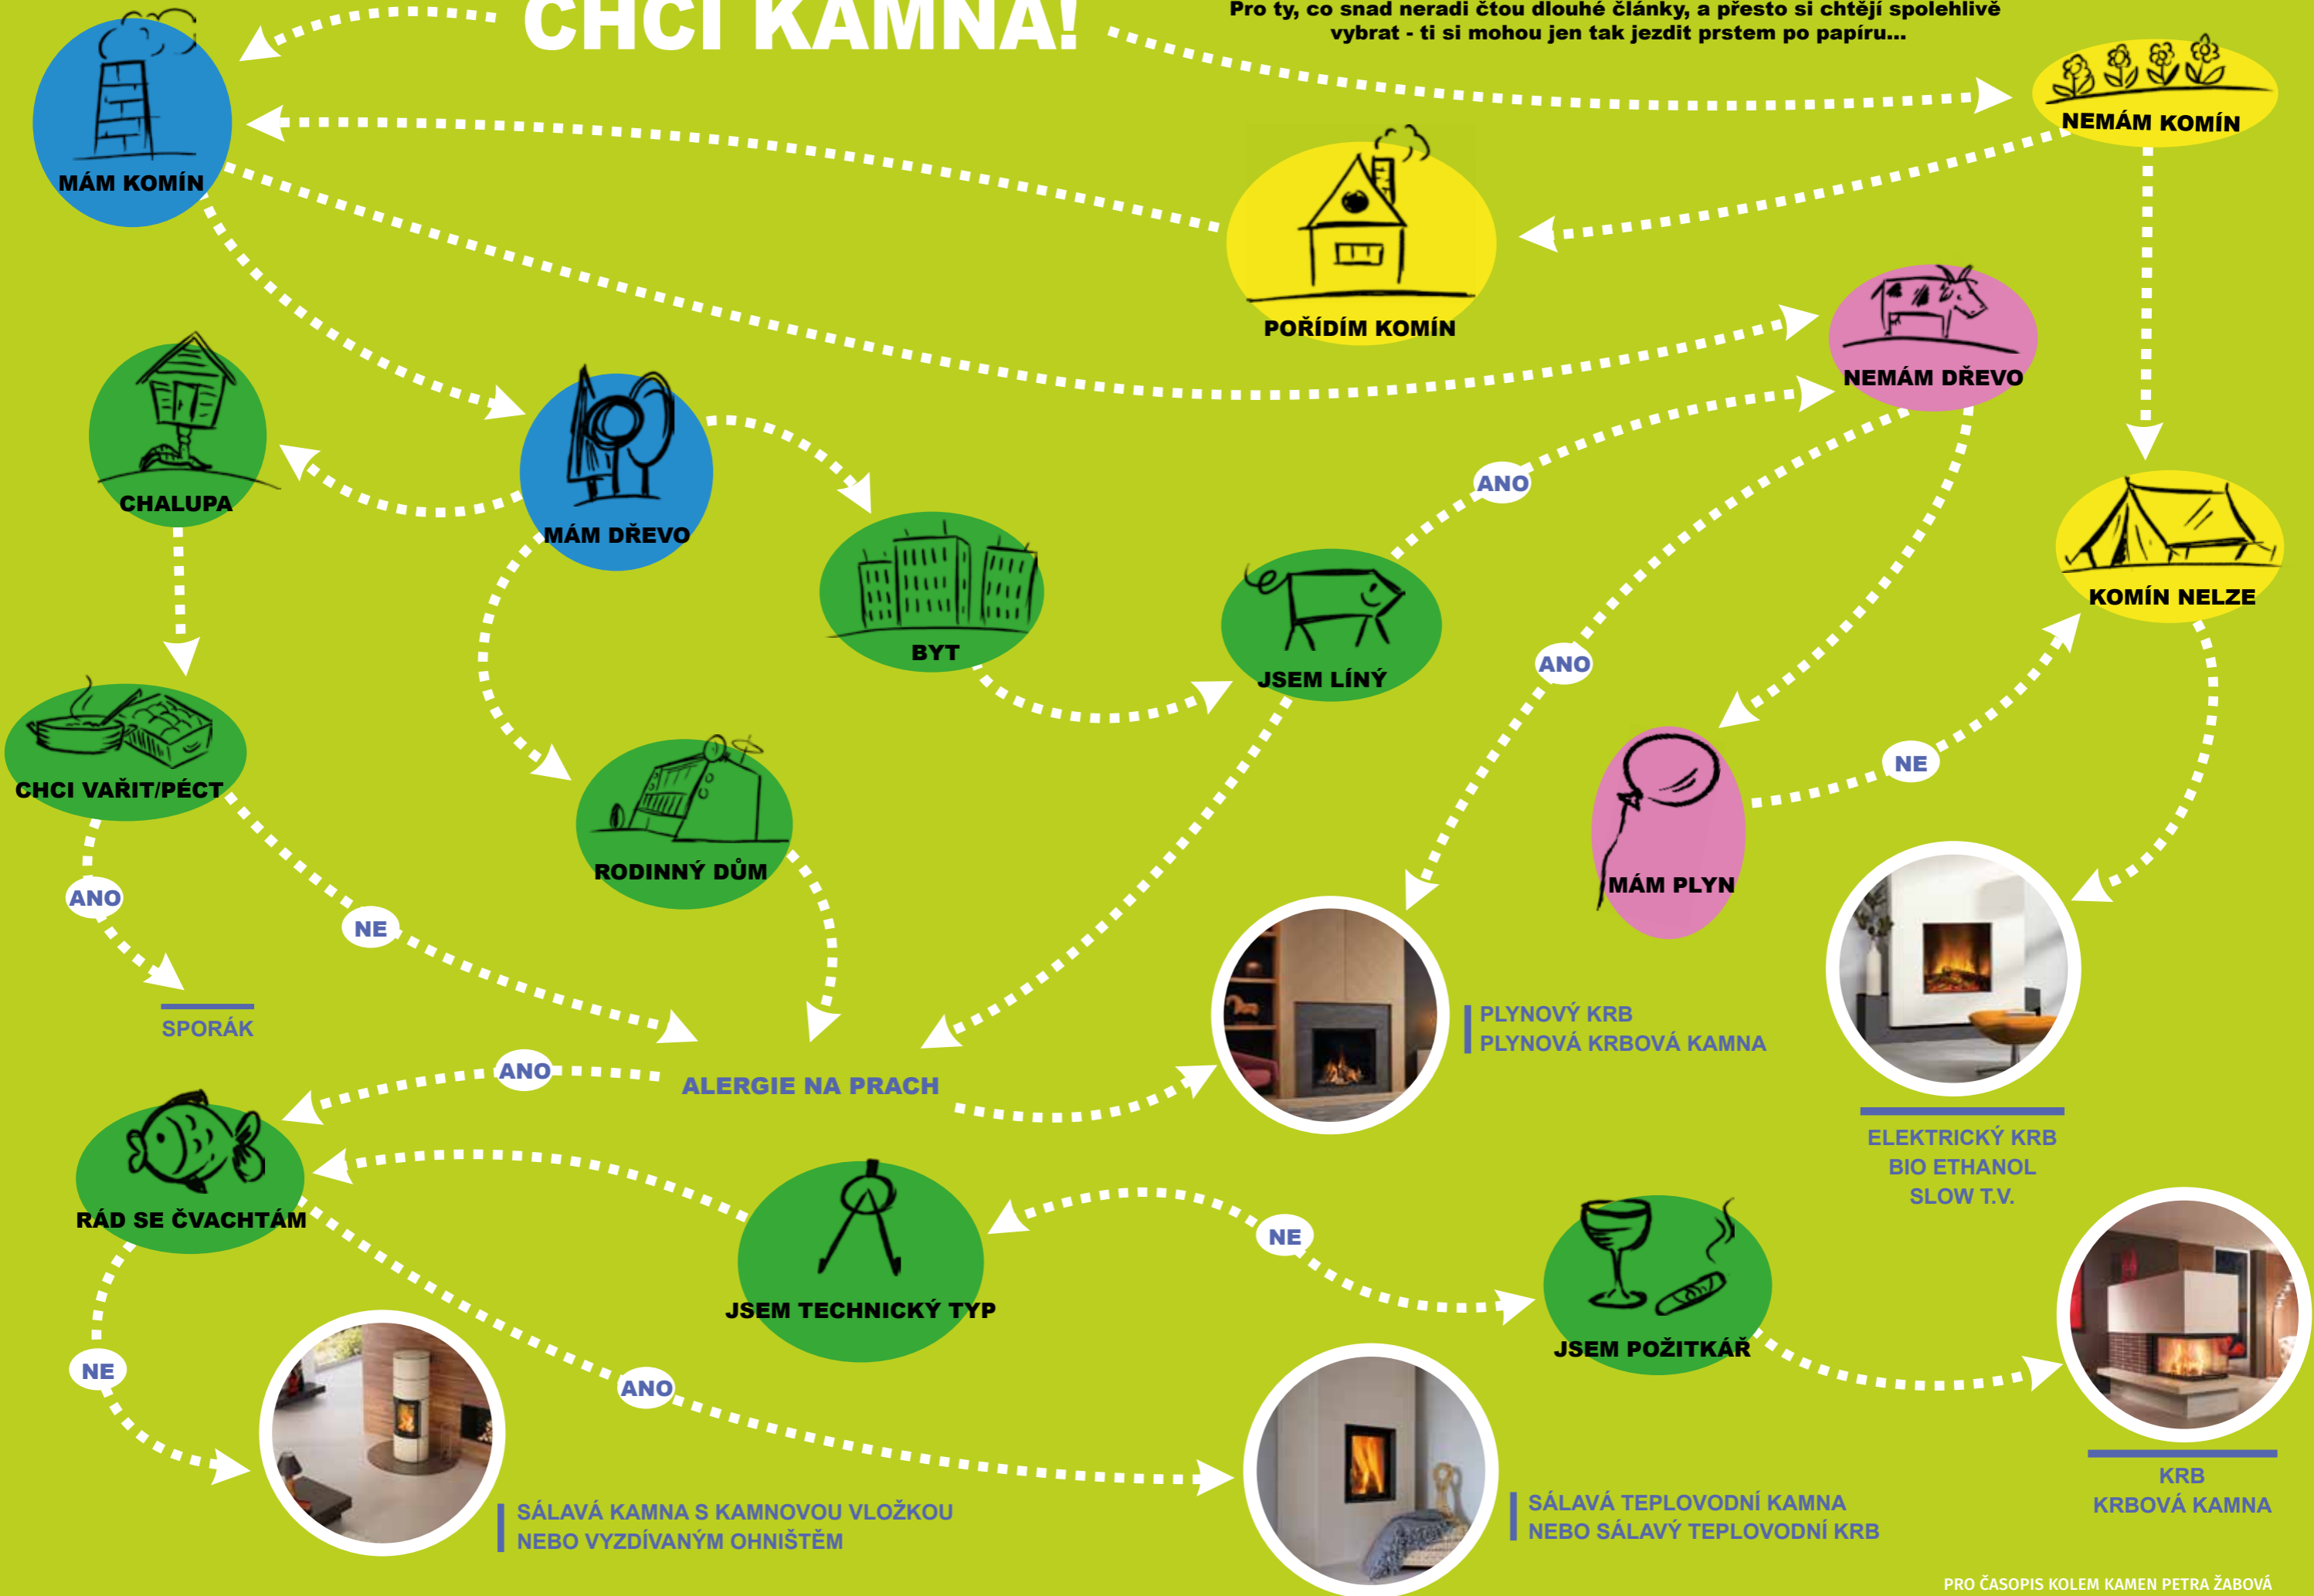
CHCI KAMNA!

Pro ty, co snad neradi čtou dlouhé články, a přesto si chtějí spolehlivě vybrat - ti si mohou jen tak jezdit prstem po papíru...

MÁM KOMÍN

NEMÁM KOMÍN

POŘÍDÍM KOMÍN

NEMÁM DŘEVO

CHALUPA

MÁM DŘEVO

BYT

ANO

JSEM LÍNÝ

KOMÍN NELZE

ANO

CHCI VAŘIT/PÉCT

RODINNÝ DŮM

NE

MÁM PLYN

ANO

NE

SPORÁK

PLYNOVÝ KRB
PLYNOVÁ KRBOVÁ KAMNA

ANO

ALERGIE NA PRACH

ELEKTRICKÝ KRB
BIO ETHANOL
SLOW T.V.

RÁD SE ČVACHTÁM

JSEM TECHNICKÝ TYP

NE

JSEM POŽITKÁŘ

NE

ANO

SÁLAVÁ KAMNA S KAMNOVOU VLOŽKOU
NEBO VYZDÍVANÝM OHNIŠTĚM

SÁLAVÁ TEPLOVODNÍ KAMNA
NEBO SÁLAVÝ TEPLOVODNÍ KRB

KRB
KRBOVÁ KAMNA

PRO ČASOPIS KOLEM KAMEN PETRA ŽABOVÁ